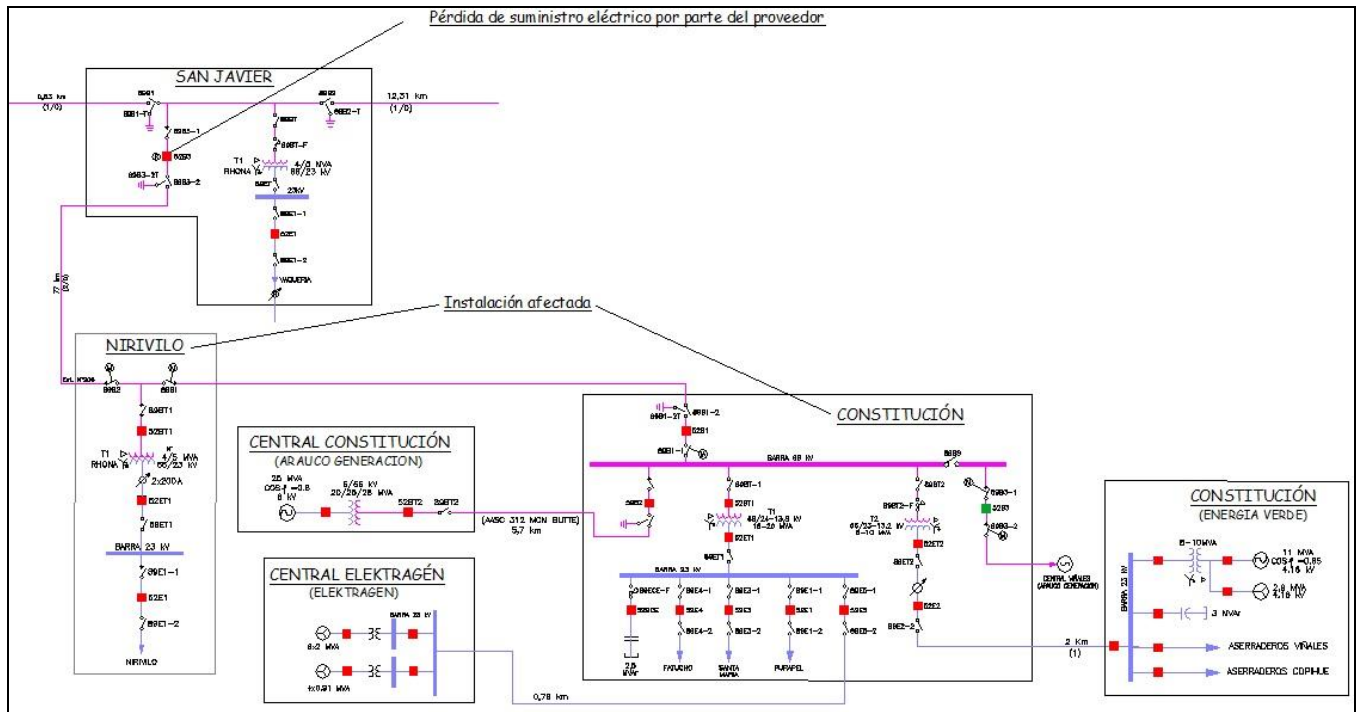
Pérdida de suministro eléctrico por parte del proveedor

SAN JAVIER

0,83 km (1/0)
12,31 km (1/0)
89B1
89B1-T
89B3-1
52B3
89B3-2T
89B3-2
89B2
89B2-T
89BT
89BT-F
T1 RHONA
4/5 MVA 66/23 kV
89BT
23kV
89E1-1
52E1
89E1-2
VAQUERIA

27 km (6/0)

Instalación afectada

NIRIVILO

89B2
89B1
89BT1
52BT1
T1 RHONA
4/5 MVA 66/23 kV
2x200A
52ET1
89ET1
BARRA 23 kV
89E1-1
52E1
89E1-2
NIRIVILO

CENTRAL CONSTITUCIÓN
(ARAUCO GENERACION)
25 MVA COS$\phi$=0.8 8 kV
8/66 kV 20/25/28 MVA
52BT2
89BT2
(AASC 312 MCM BUTTE) 5,7 km

CENTRAL ELEKTRAGÉN
(ELEKTRAGEN)
BARRA 23 kV
8x2 MVA
4x0,91 MVA
0,78 km

CONSTITUCIÓN

89B1-2T
89B1-2
52B1
89B1-1
BARRA 66 kV
89B9
89B2
89BT-1
52BT1
T1 66/24-13,8 kV 16-20 MVA
52ET1
89ET1
89BT2-F
89BT2
T2 66/23-13,2 kV 8-10 MVA
52ET2
89ET2
89B3-1
52B3
89B3-2
CENTRAL VIÑALES (ARAUCO GENERACION)
BARRA 23 kV
89BCC-F
52BCC
2,5 MVAr
89E4-1
52E4
89E4-2
FATUCHO
89E3-1
52E3
89E3-2
SANTA MARIA
89E1-1
52E1
89E1-2
PUTAPEL
89E5-1
52E5
89E5-2
52E2
89E2-2

2 Km (1)

CONSTITUCIÓN
(ENERGIA VERDE)
BARRA 23 kV
8-10MVA
11 MVA COS$\phi$=0,85 4,16 kV
2,6 MVA 4,16 kV
3 MVAr
ASERRADEROS VIÑALES
ASERRADEROS COPIHUE